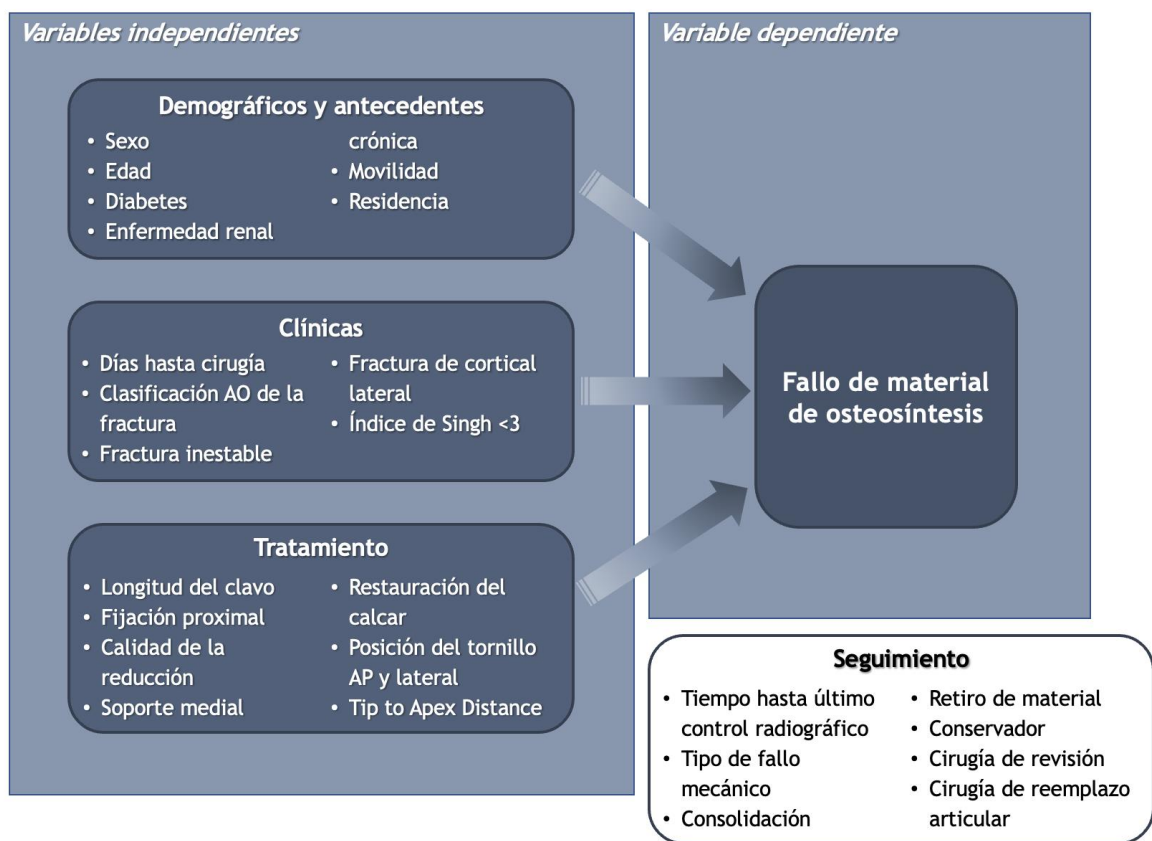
Variables independientes

Demográficos y antecedentes

- Sexo
- Edad
- Diabetes
- Enfermedad renal crónica
- Movilidad
- Residencia

Clínicas

- Días hasta cirugía
- Clasificación AO de la fractura
- Fractura inestable
- Fractura de cortical lateral
- Índice de Singh <3

Tratamiento

- Longitud del clavo
- Fijación proximal
- Calidad de la reducción
- Soporte medial
- Restauración del calcar
- Posición del tornillo AP y lateral
- Tip to Apex Distance

Variable dependiente

Fallo de material de osteosíntesis

Seguimiento

- Tiempo hasta último control radiográfico
- Tipo de fallo mecánico
- Consolidación
- Retiro de material
- Conservador
- Cirugía de revisión
- Cirugía de reemplazo articular